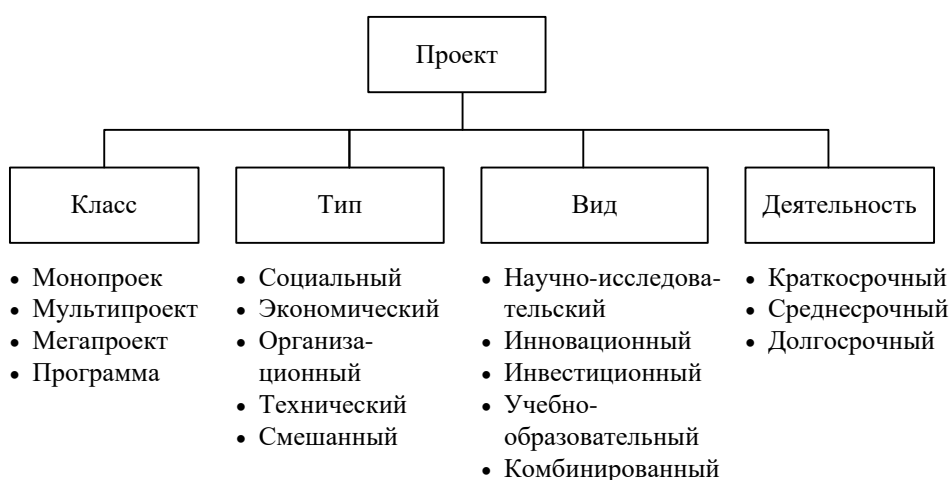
Проект

Класс

- Монопроек
- Мультипроект
- Мегапроект
- Программа

Тип

- Социальный
- Экономический
- Организационный
- Технический
- Смешанный

Вид

- Научно-исследовательский
- Инновационный
- Инвестиционный
- Учебно-образовательный
- Комбинированный

Деятельность

- Краткосрочный
- Среднесрочный
- Долгосрочный